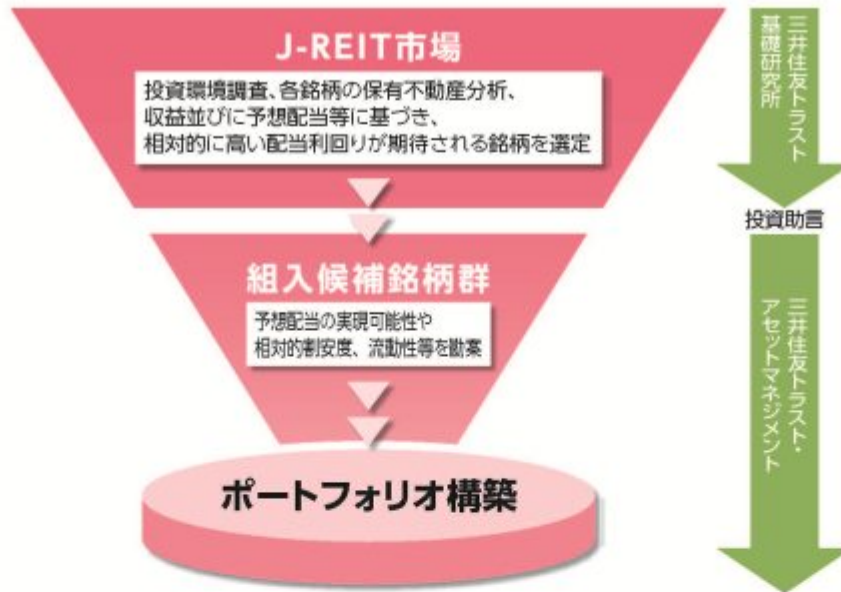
J-REIT市場

投資環境調査、各銘柄の保有不動産分析、収益並びに予想配当等に基づき、相対的に高い配当利回りが期待される銘柄を選定

組入候補銘柄群

予想配当の実現可能性や相対的割安度、流動性等を勘案

ポートフォリオ構築

三井住友トラスト基礎研究所

投資助言

三井住友トラスト・アセットマネジメント